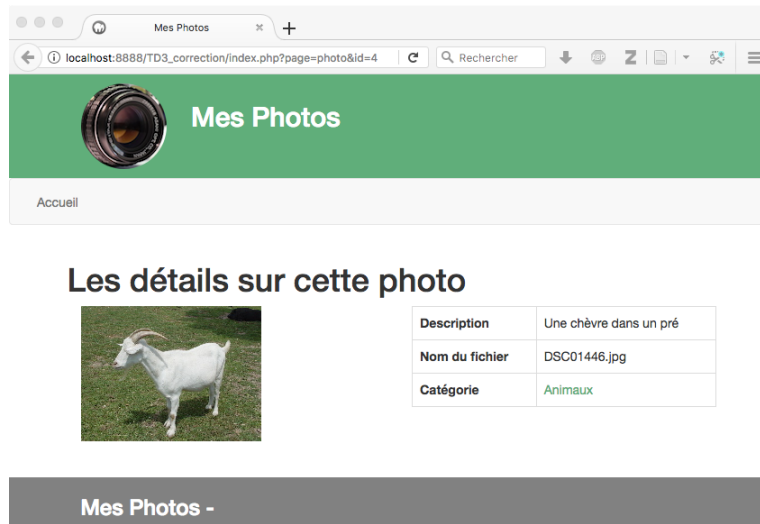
Mes Photos ×

localhost:8888/TD3_correction/index.php?page=photo&id=4

Rechercher

Mes Photos

Accueil

Les détails sur cette photo

| Description | Une chèvre dans un pré |
|---|---|
| Nom du fichier | DSC01446.jpg |
| Catégorie | Animaux |

Mes Photos -